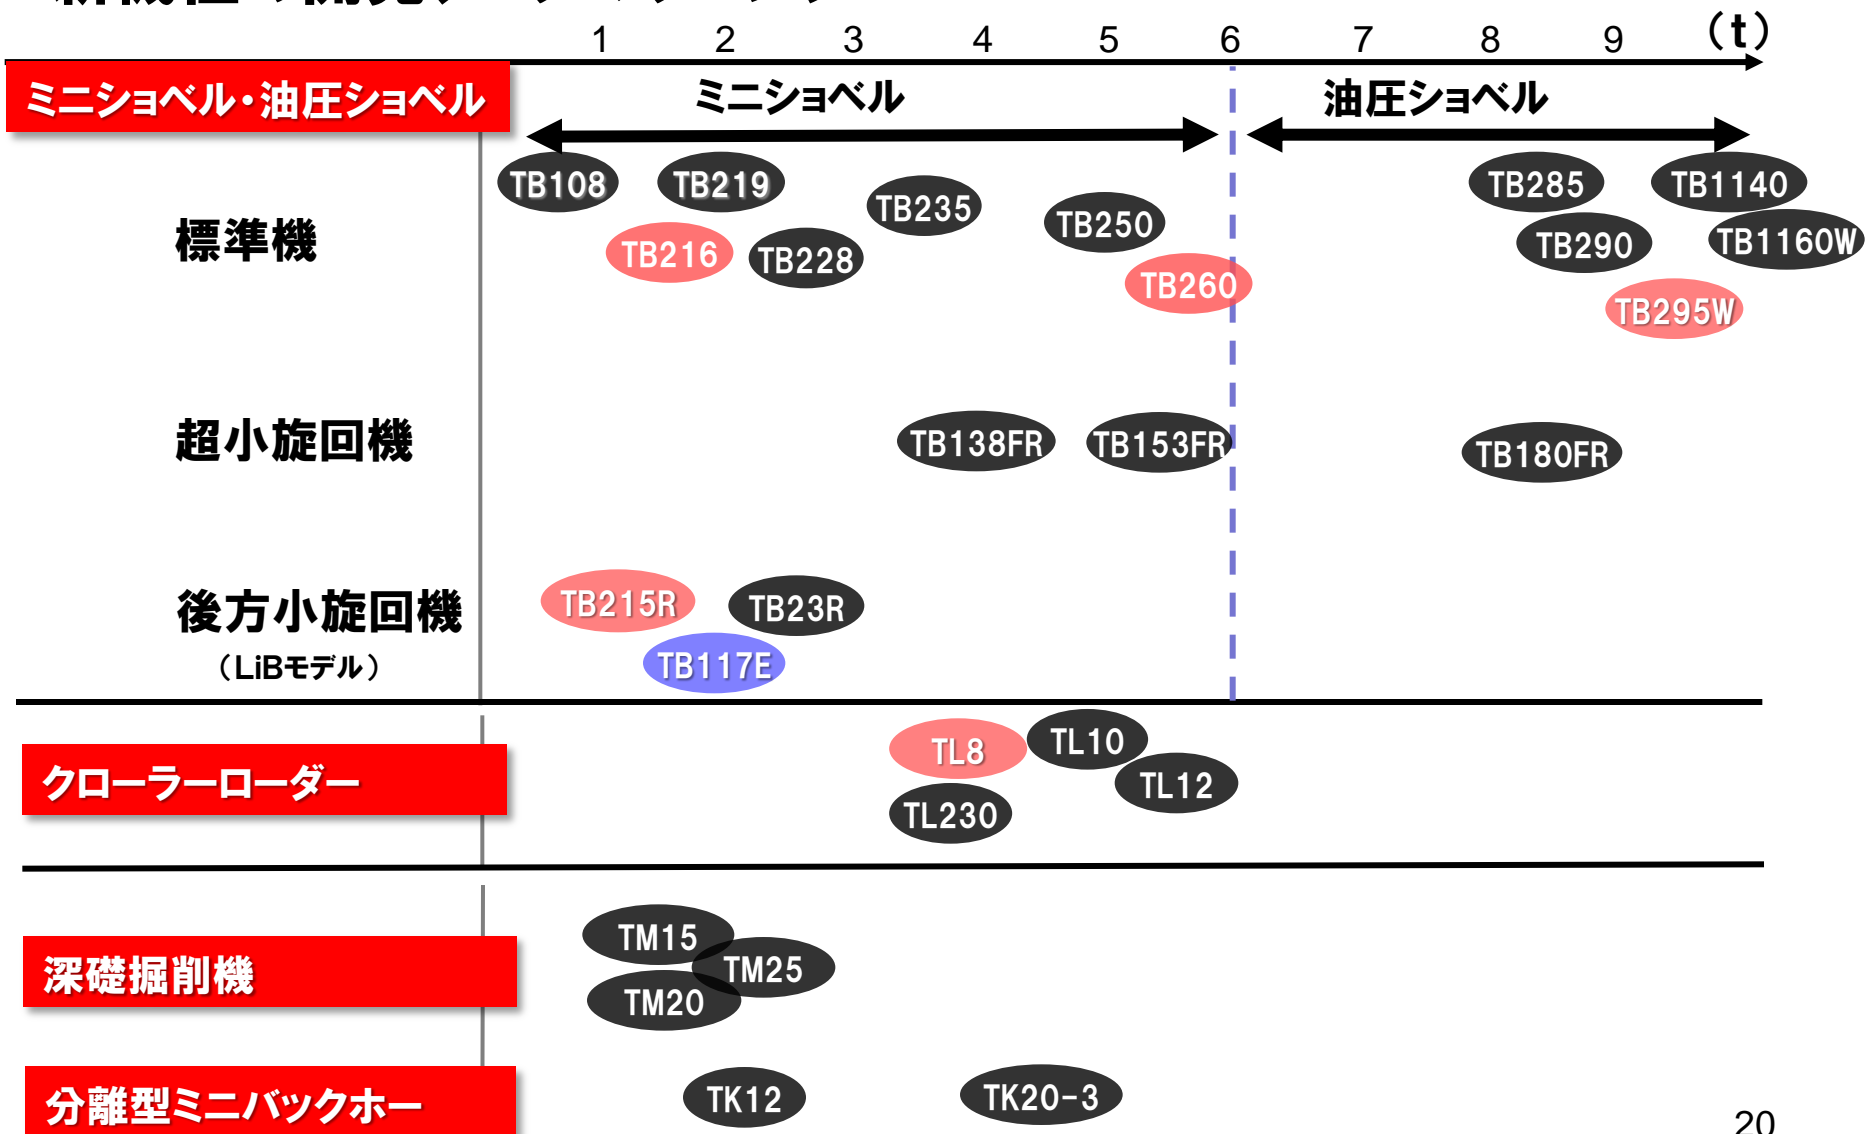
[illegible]

1 2 3 4 5 6 7 8 9 (t)

ミニショベル・油圧ショベル

ミニショベル

油圧ショベル

標準機

TB108 TB219 TB216 TB228 TB235 TB250 TB260 TB285 TB1140 TB290 TB1160W TB295W

超小旋回機

TB138FR TB153FR TB180FR

後方小旋回機
(LiBモデル)

TB215R TB23R TB117E

クローラーローダー

TL8 TL10 TL12 TL230

深礎掘削機

TM15 TM25 TM20

分離型ミニバックホー

TK12 TK20-3

20